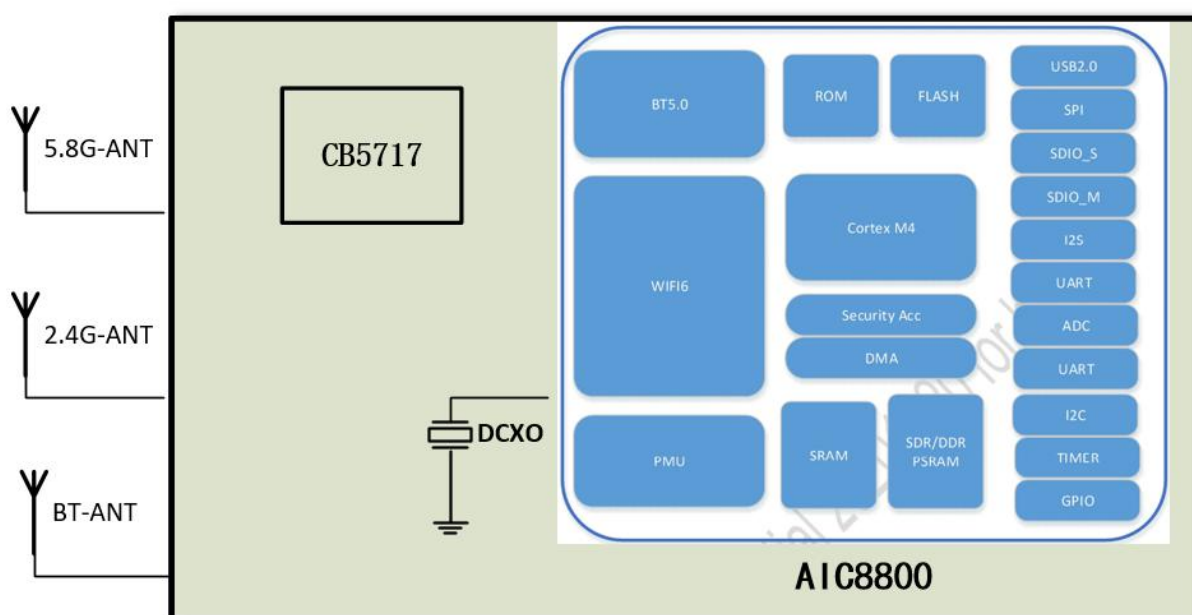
5.8G-ANT

2.4G-ANT

BT-ANT

CB5717

DCXO

BT5.0

ROM

FLASH

USB2.0

SPI

SDIO_S

SDIO_M

I2S

UART

ADC

UART

I2C

TIMER

GPIO

WIFI6

Cortex M4

Security Acc

DMA

PMU

SRAM

SDR/DDR PSRAM

AIC8800